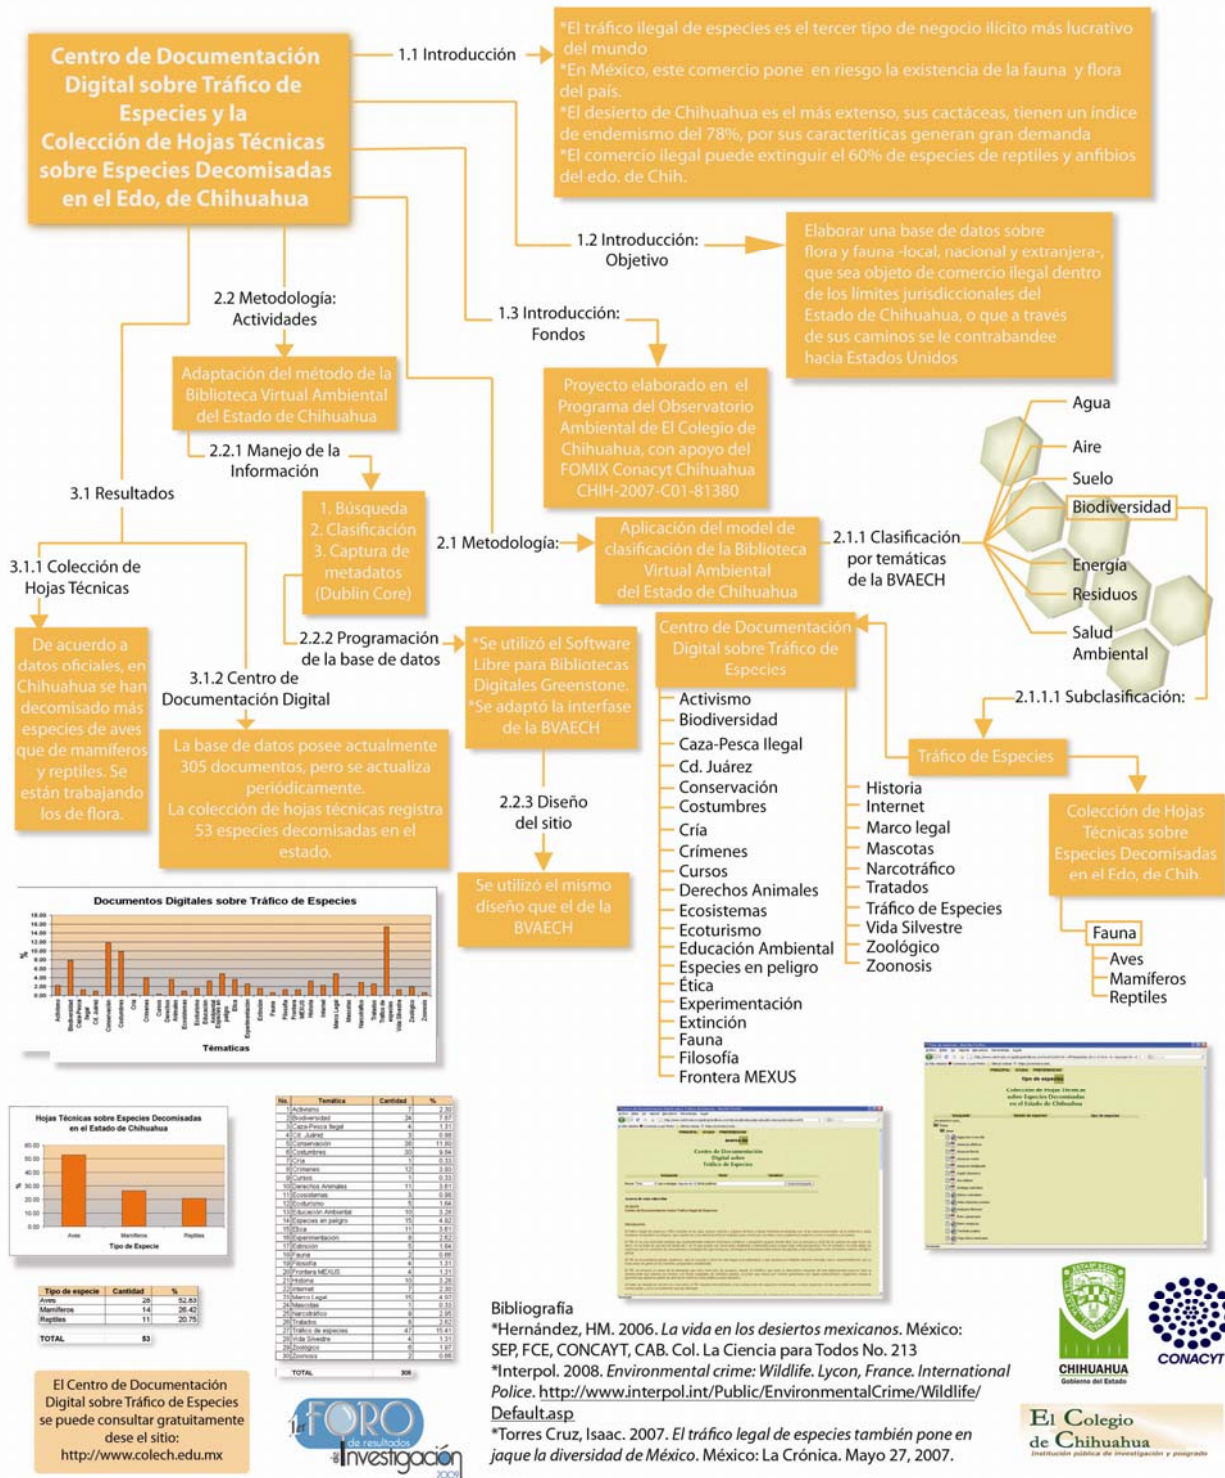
Centro de Documentación Digital sobre Tráfico de Especies y la Colección de Hojas Técnicas sobre Especies Decomisadas en el Edo, de Chihuahua

1.1 Introducción

*El tráfico ilegal de especies es el tercer tipo de negocio ilícito más lucrativo del mundo
*En México, este comercio pone en riesgo la existencia de la fauna y flora del país.
*El desierto de Chihuahua es el más extenso, sus cactáceas, tienen un índice de endemismo del 78%, por sus caracteríticas generan gran demanda
*El comercio ilegal puede extinguir el 60% de especies de reptiles y anfibios del edo. de Chih.

1.2 Introducción: Objetivo

Elaborar una base de datos sobre flora y fauna -local, nacional y extranjera-, que sea objeto de comercio ilegal dentro de los límites jurisdiccionales del Estado de Chihuahua, o que a través de sus caminos se le contrabandee hacia Estados Unidos

2.2 Metodología: Actividades

1.3 Introducción: Fondos

Adaptación del método de la Biblioteca Virtual Ambiental del Estado de Chihuahua

Proyecto elaborado en el Programa del Observatorio Ambiental de El Colegio de Chihuahua, con apoyo del FOMIX Conacyt Chihuahua CHIH-2007-C01-81380

2.2.1 Manejo de la Información

3.1 Resultados

1. Búsqueda
2. Clasificación
3. Captura de metadatos (Dublin Core)

2.1 Metodología:

Aplicación del model de clasificación de la Biblioteca Virtual Ambiental del Estado de Chihuahua

2.1.1 Clasificación por temáticas de la BVAECH

Agua
Aire
Suelo
Biodiversidad
Energía
Residuos
Salud Ambiental

3.1.1 Colección de Hojas Técnicas

De acuerdo a datos oficiales, en Chihuahua se han decomisado más especies de aves que de mamíferos y reptiles. Se están trabajando los de flora.

2.2.2 Programación de la base de datos

*Se utilizó el Software Libre para Bibliotecas Digitales Greenstone.
*Se adaptó la interfase de la BVAECH

3.1.2 Centro de Documentación Digital

La base de datos posee actualmente 305 documentos, pero se actualiza periódicamente.
La colección de hojas técnicas registra 53 especies decomisadas en el estado.

Centro de Documentación Digital sobre Tráfico de Especies

2.1.1.1 Subclasificación:

Tráfico de Especies

Activismo
Biodiversidad
Caza-Pesca Ilegal
Cd. Juárez
Conservación
Costumbres
Cría
Crímenes
Cursos
Derechos Animales
Ecosistemas
Ecoturismo
Educación Ambiental
Especies en peligro
Ética
Experimentación
Extinción
Fauna
Filosofía
Frontera MEXUS

Historia
Internet
Marco legal
Mascotas
Narcotráfico
Tratados
Tráfico de Especies
Vida Silvestre
Zoológico
Zoonosis

2.2.3 Diseño del sitio

Se utilizó el mismo diseño que el de la BVAECH

Colección de Hojas Técnicas sobre Especies Decomisadas en el Edo, de Chih.

Fauna
Aves
Mamíferos
Reptiles

Documentos Digitales sobre Tráfico de Especies

Tématicas

Hojas Técnicas sobre Especies Decomisadas en el Estado de Chihuahua

Aves
Mamíferos
Reptiles
Tipo de Especie

| Tipo de especie | Cantidad | % |
|---|---|---|
| Aves | 28 | 52.83 |
| Mamíferos | 14 | 26.42 |
| Reptiles | 11 | 20.75 |
| TOTAL | 53 | |

El Centro de Documentación Digital sobre Tráfico de Especies se puede consultar gratuitamente dese el sitio: http://www.colech.edu.mx

1er FORO de resultados de Investigación 2009

Bibliografía
*Hernández, HM. 2006. La vida en los desiertos mexicanos. México: SEP, FCE, CONCAYT, CAB. Col. La Ciencia para Todos No. 213
*Interpol. 2008. Environmental crime: Wildlife. Lycon, France. International Police. http://www.interpol.int/Public/EnvironmentalCrime/Wildlife/Default.asp
*Torres Cruz, Isaac. 2007. El tráfico legal de especies también pone en jaque la diversidad de México. México: La Crónica. Mayo 27, 2007.

CHIHUAHUA Gobierno del Estado
CONACYT
El Colegio de Chihuahua